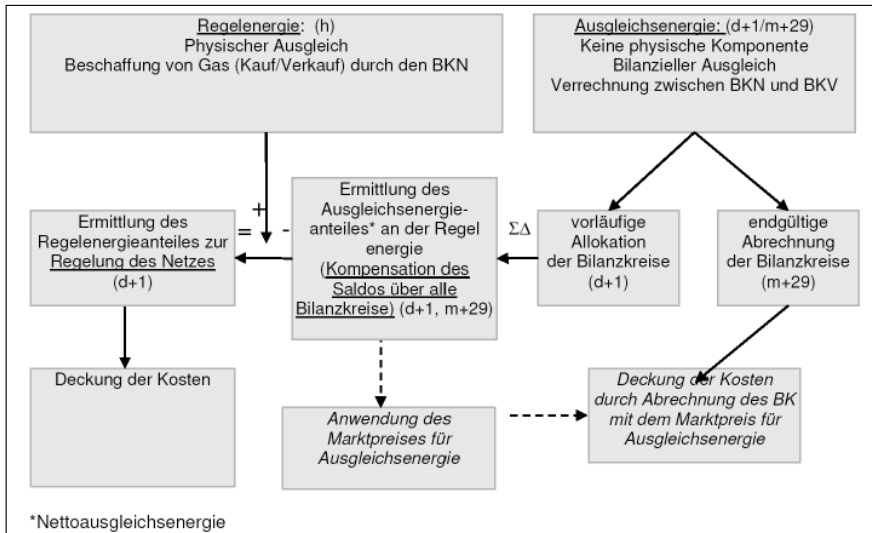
Regelenergie: (h)
Physischer Ausgleich
Beschaffung von Gas (Kauf/Verkauf) durch den BKN

Ausgleichsenergie: (d+1/m+29)
Keine physische Komponente
Bilanzieller Ausgleich
Verrechnung zwischen BKN und BKV

+

=

-

Ermittlung des Regelenergieanteiles zur Regelung des Netzes (d+1)

Ermittlung des Ausgleichsenergieanteiles* an der Regel energie (Kompensation des Saldos über alle Bilanzkreise) (d+1, m+29)

$\Sigma\Delta$

vorläufige Allokation der Bilanzkreise (d+1)

endgültige Abrechnung der Bilanzkreise (m+29)

Deckung der Kosten

Anwendung des Marktpreises für Ausgleichsenergie

Deckung der Kosten durch Abrechnung des BK mit dem Marktpreis für Ausgleichsenergie

*Nettoausgleichsenergie